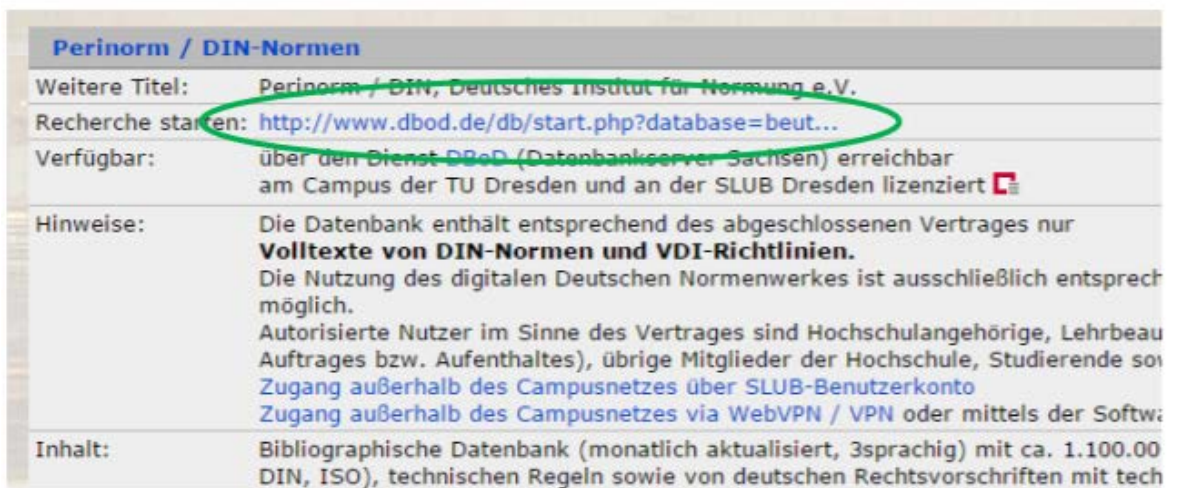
Perinorm / DIN-Normen

| | |
|---|---|
| Weitere Titel: | Perinorm / DIN, Deutsches Institut für Normung e.V. |
| Recherche starten: | http://www.dbod.de/db/start.php?database=beut... |
| Verfügbar: | über den Dienst DBoD (Datenbankserver Sachsen) erreichbar am Campus der TU Dresden und an der SLUB Dresden lizenziert |
| Hinweise: | Die Datenbank enthält entsprechend des abgeschlossenen Vertrages nur **Volltexte von DIN-Normen und VDI-Richtlinien.** Die Nutzung des digitalen Deutschen Normenwerkes ist ausschließlich entsprech möglich. Autorisierte Nutzer im Sinne des Vertrages sind Hochschulangehörige, Lehrbeau Auftrages bzw. Aufenthaltes), übrige Mitglieder der Hochschule, Studierende so Zugang außerhalb des Campusnetzes über SLUB-Benutzerkonto Zugang außerhalb des Campusnetzes via WebVPN / VPN oder mittels der Softwa |
| Inhalt: | Bibliographische Datenbank (monatlich aktualisiert, 3sprachig) mit ca. 1.100.00 DIN, ISO), technischen Regeln sowie von deutschen Rechtsvorschriften mit tech |